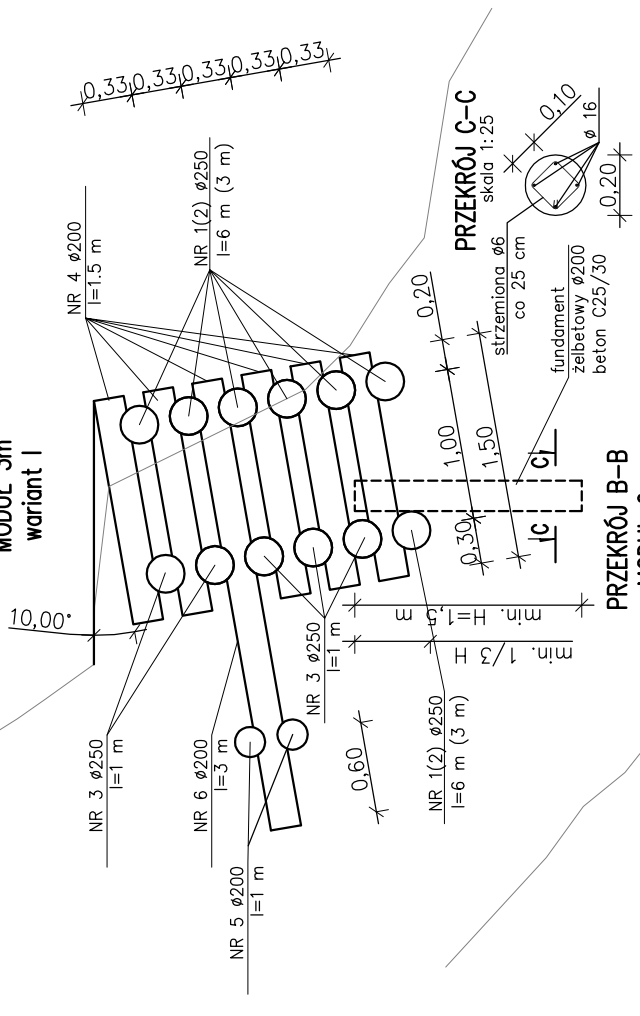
MODUŁ 3m
wariant I

0,33 0,33 0,33 0,33 0,33

PRZEKRÓJ C–C
skala 1:25

0,10
ø 16
0,20

strzemiona ø6
co 25 cm

fundament
żelbetowy ø200
beton C25/30

NR 4 ø200
l=1.5 m

NR 1(2) ø250
l=6 m (3 m)

0,20
1,00
1,50
0,30

C
C

10,00°

min. H=1,5 m
min. 1/3 H

NR 3 ø250
l=1 m

NR 3 ø250
l=1 m

NR 6 ø200
l=3 m

NR 5 ø200
l=1 m

0,60

NR 1(2) ø250
l=6 m (3 m)

PRZEKRÓJ B–B